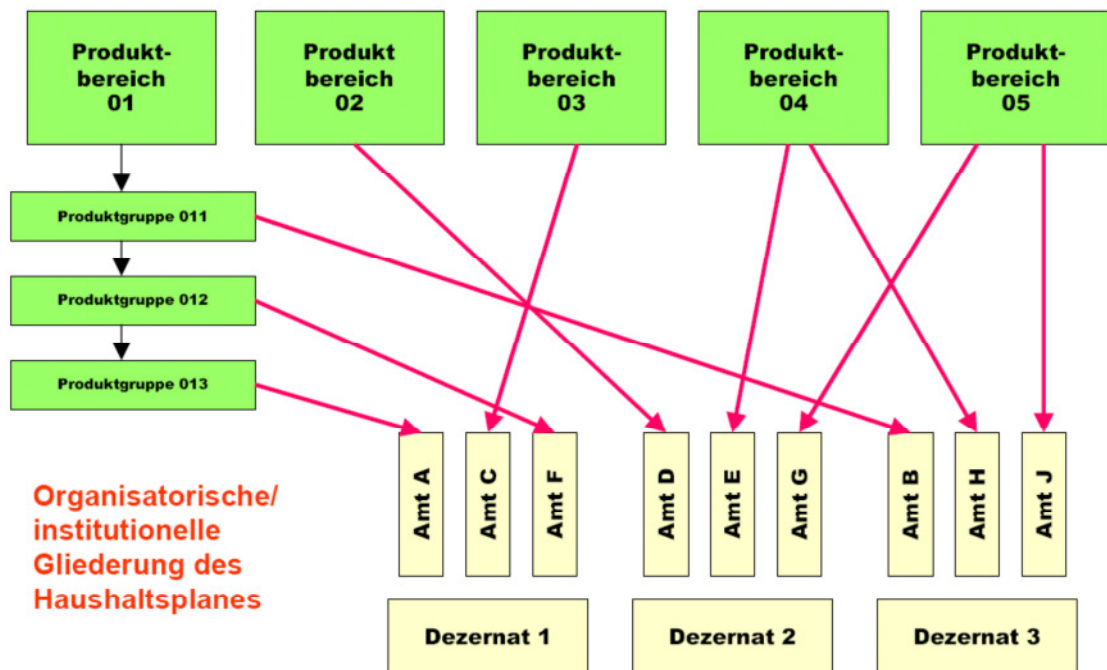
Produktbereich 01

Produktbereich 02

Produktbereich 03

Produktbereich 04

Produktbereich 05

Produktgruppe 011

Produktgruppe 012

Produktgruppe 013

Amt A

Amt C

Amt F

Amt D

Amt E

Amt G

Amt B

Amt H

Amt J

Organisatorische/ institutionelle Gliederung des Haushaltsplanes

Dezernat 1

Dezernat 2

Dezernat 3